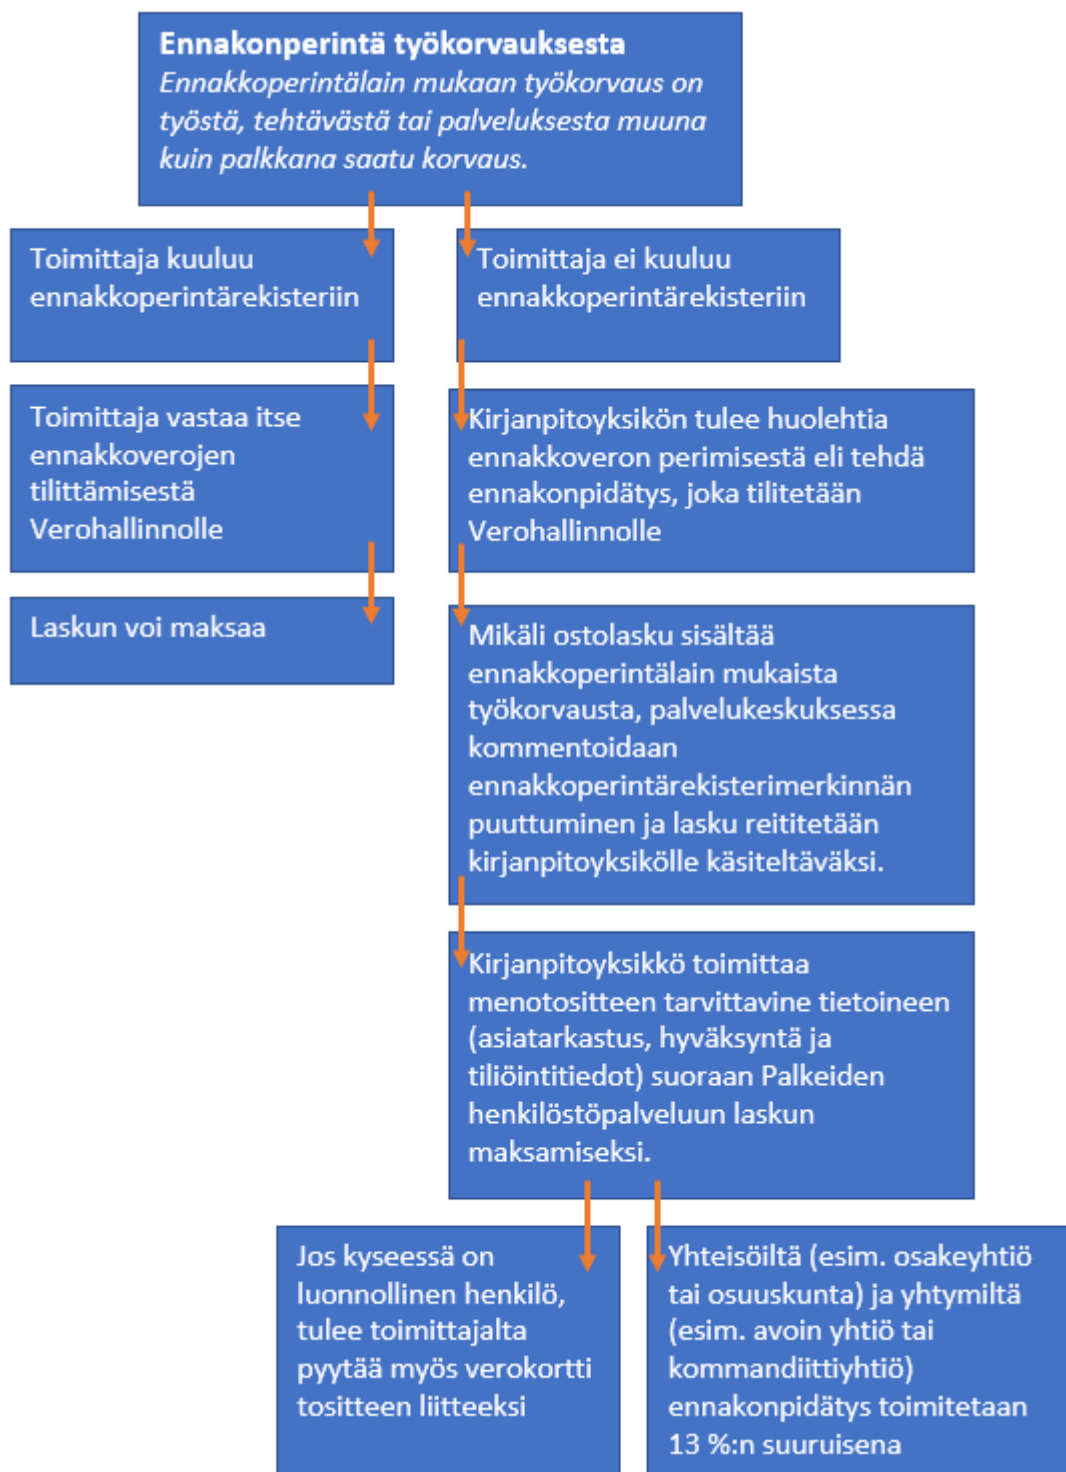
Ennakonperintä työkorvauksesta
Ennakkoperintälain mukaan työkorvaus on työstä, tehtävästä tai palveluksesta muuna kuin palkkana saatu korvaus.

Toimittaja kuuluu ennakkoperintärekisteriin

Toimittaja ei kuuluu ennakkoperintärekisteriin

Toimittaja vastaa itse ennakkoverojen tilittämisestä Verohallinnolle

Kirjanpitoyksikön tulee huolehtia ennakkoveron perimisestä eli tehdä ennakonpidätys, joka tilitetään Verohallinnolle

Laskun voi maksaa

Mikäli ostolasku sisältää ennakkoperintälain mukaista työkorvausta, palvelukeskuksessa kommentoidaan ennakkoperintärekisterimerkinnän puuttuminen ja lasku reititetään kirjanpitoyksikölle käsiteltäväksi.

Kirjanpitoyksikkö toimittaa menotositteen tarvittavine tietoineen (asiatarkastus, hyväksyntä ja tiliöintitiedot) suoraan Palkeiden henkilöstöpalveluun laskun maksamiseksi.

Jos kyseessä on luonnollinen henkilö, tulee toimittajalta pyytää myös verokortti tositteen liitteeksi

Yhteisöiltä (esim. osakeyhtiö tai osuuskunta) ja yhtymiltä (esim. avoin yhtiö tai kommandiittiyhtiö) ennakonpidätys toimitetaan 13 %:n suuruisena